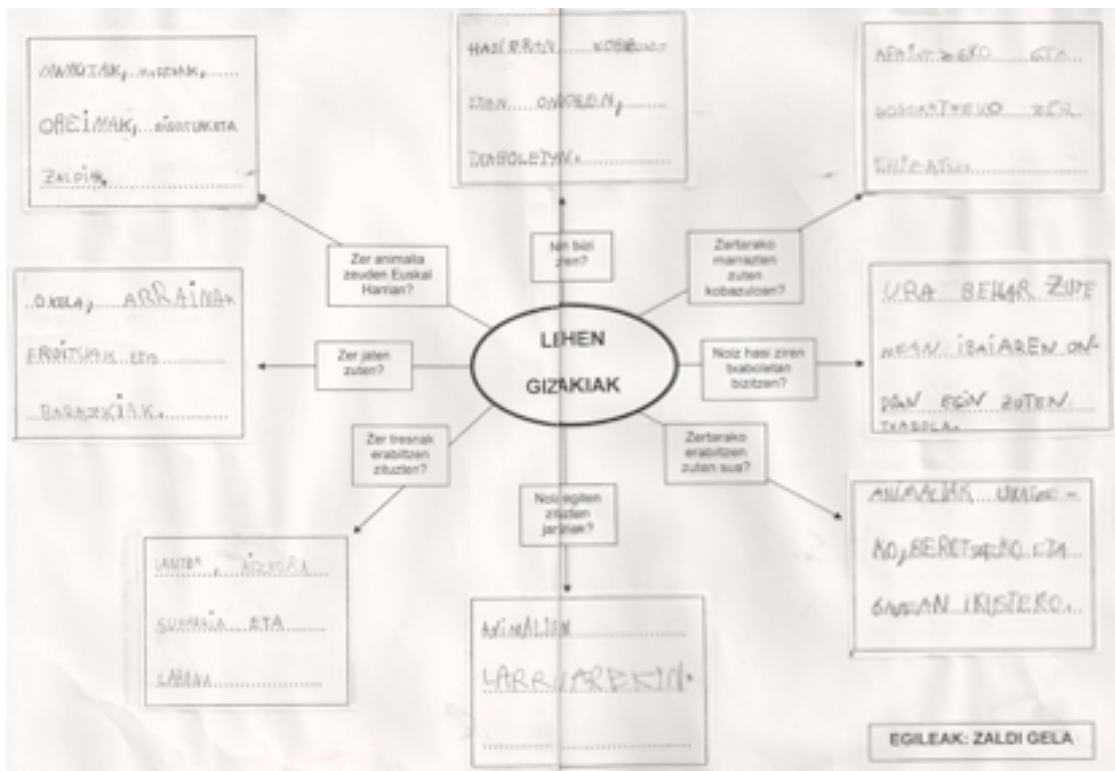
MAMUTIAK, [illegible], OREINAK, BISONTEAK ETA ZALDIAK.

HASIERAN KOBAZULOETAN BIZI ZIREN, ONDOREN, TXABOLETAN.

APAINTZEKO ETA ... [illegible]

Zer animalia zeuden Euskal Herrian?

Non bizi ziren?

Zertarako marrazten zuten kobazuloan?

.OKELA, ARRAINAK, ERROTZAK ETA BARAZKIAK.

Zer jaten zuten?

LEHEN GIZAKIAK

Noiz hasi ziren txaboletan bizitzen?

URA BEHAR ZUTENEAN IBAIAREN ONDOAN EGIN ZUTEN TXABOLA.

Zer tresnak erabiltzen zituzten?

Noiz egiten zituzten jantziak?

Zertarako erabiltzen zuten sua?

ANIMALIAK URRUTIRATZEKO, BEROTZEKO ETA GABEAN IKUSTEKO.

LANTZA, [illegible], SUMAIA ETA LABANA

ANIMALIEN LARRUAREKIN.

EGILEAK: ZALDI GELA